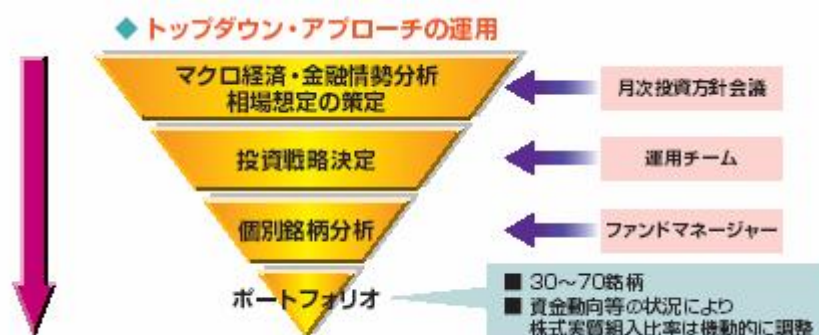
◆ トップダウン・アプローチの運用

マクロ経済・金融情勢分析
相場想定の策定

月次投資方針会議

投資戦略決定

運用チーム

個別銘柄分析

ファンドマネージャー

ポートフォリオ

■ 30～70銘柄
■ 資金動向等の状況により
株式実質組入比率は機動的に調整